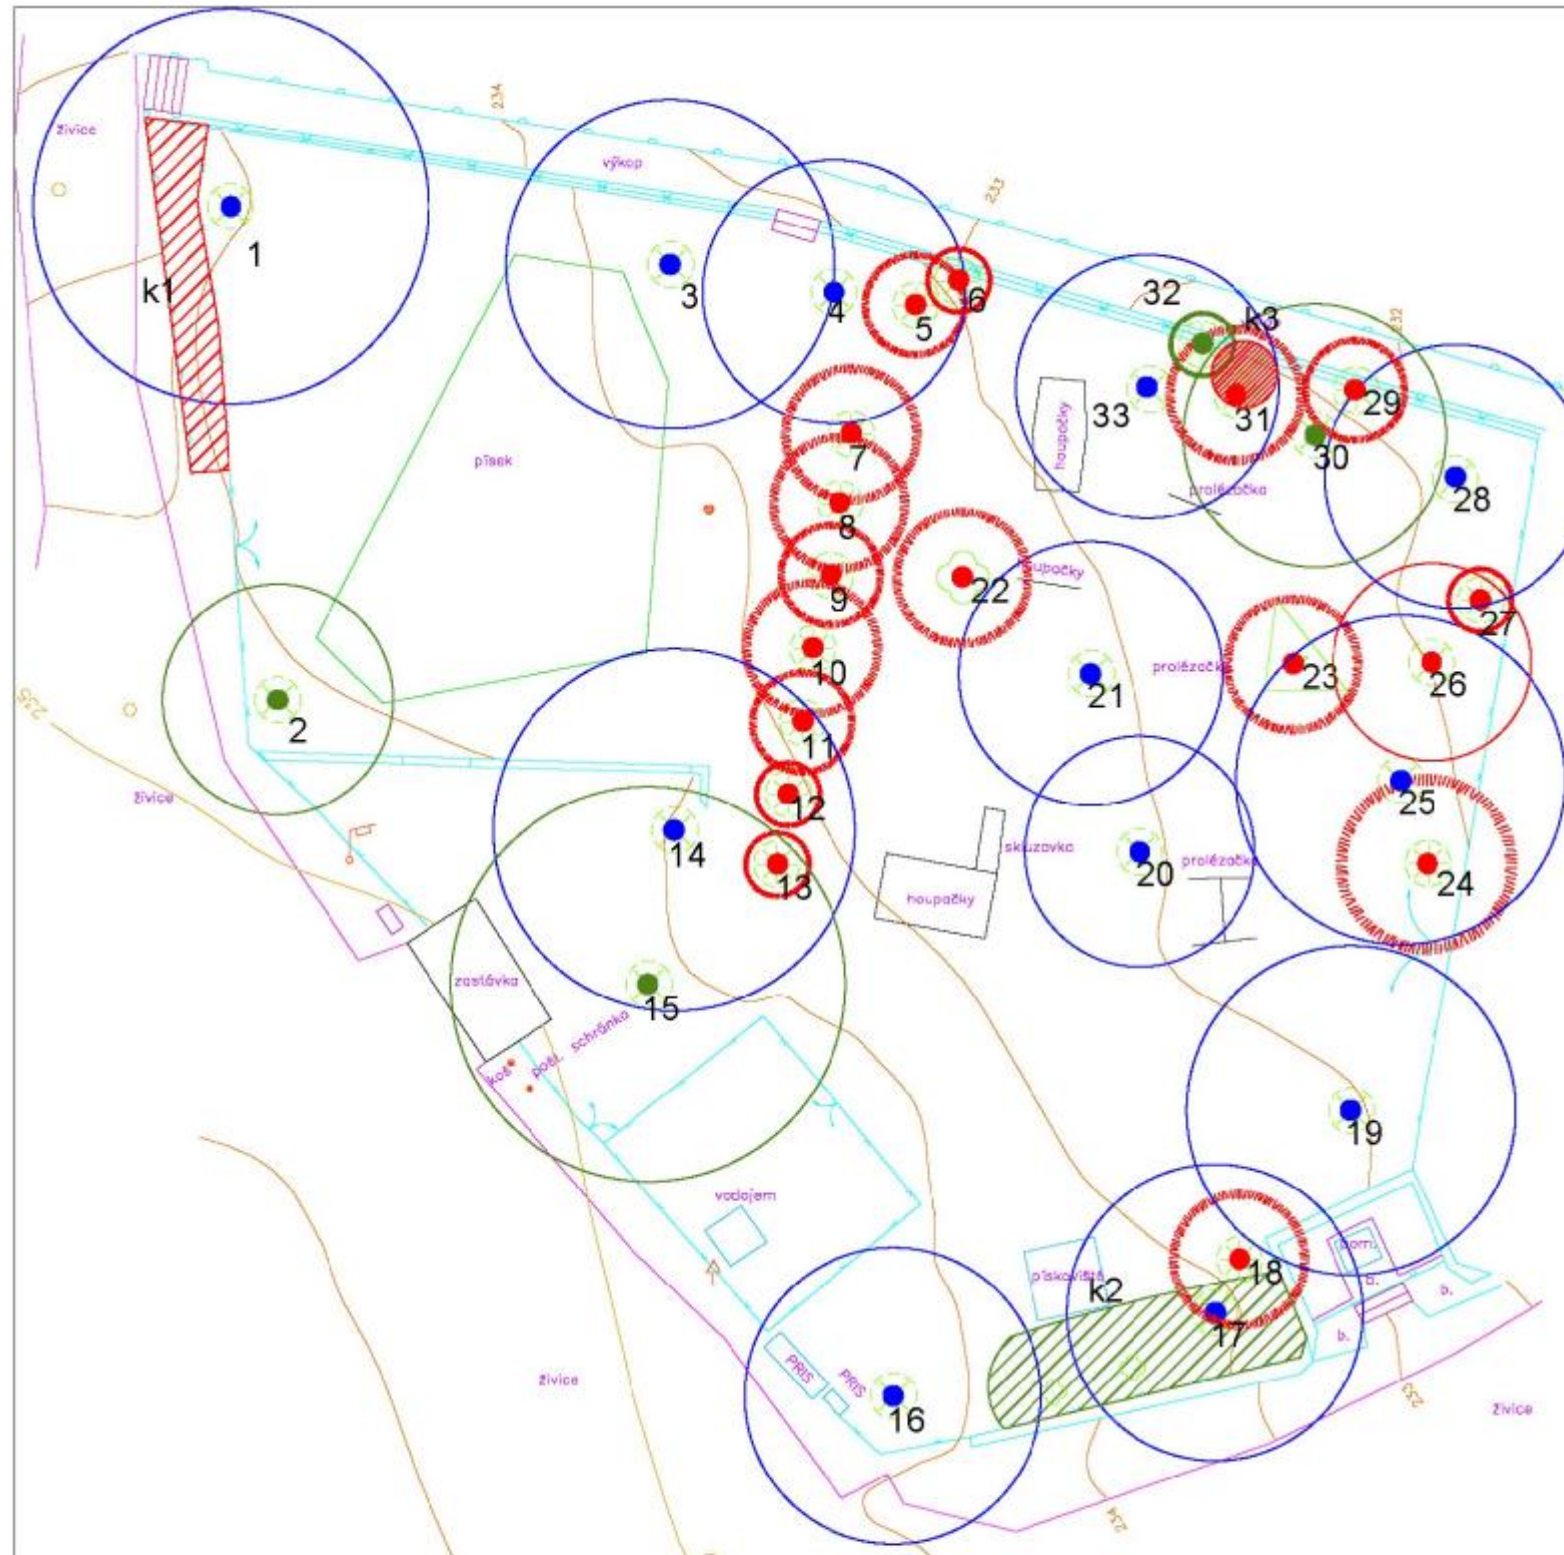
živice
234
výkop
233
1
k1
3
4
5
6
32
k3
232
33
houpačky
31
29
30
písek
7
prolézačka
28
8
22
houpačky
9
27
10
prolézačka
23
26
21
225
2
11
živice
12
25
14
skluzavka
20
prolézačka
13
houpačky
24
zastávka
15
koš
poš. schránka
19
vodojem
pískoviště
18
dom.
k2
b.
b.
17
b.
PRIS
PRIS
16
233
živice
živice
234